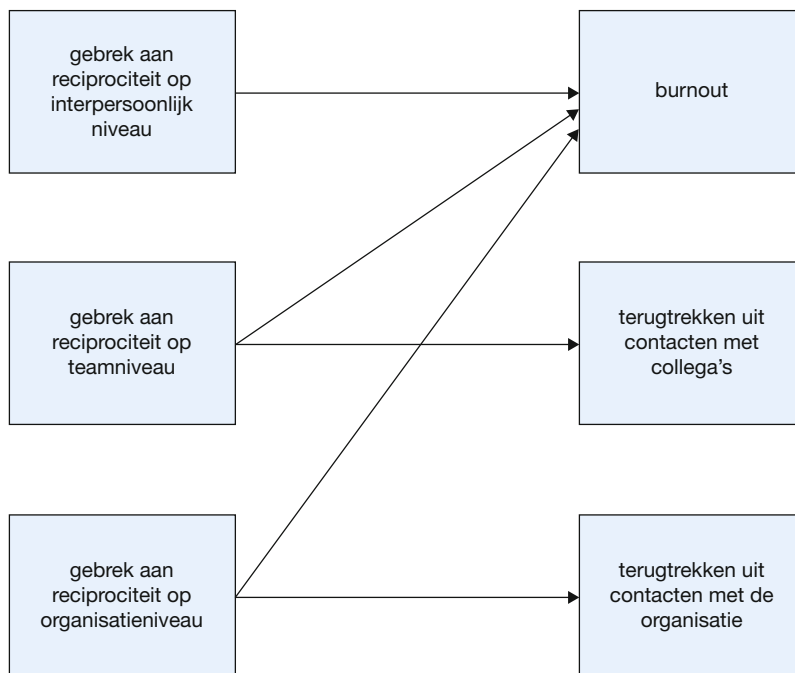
gebrek aan reciprociteit op interpersoonlijk niveau

burnout

gebrek aan reciprociteit op teamniveau

terugtrekken uit contacten met collega's

gebrek aan reciprociteit op organisatieniveau

terugtrekken uit contacten met de organisatie